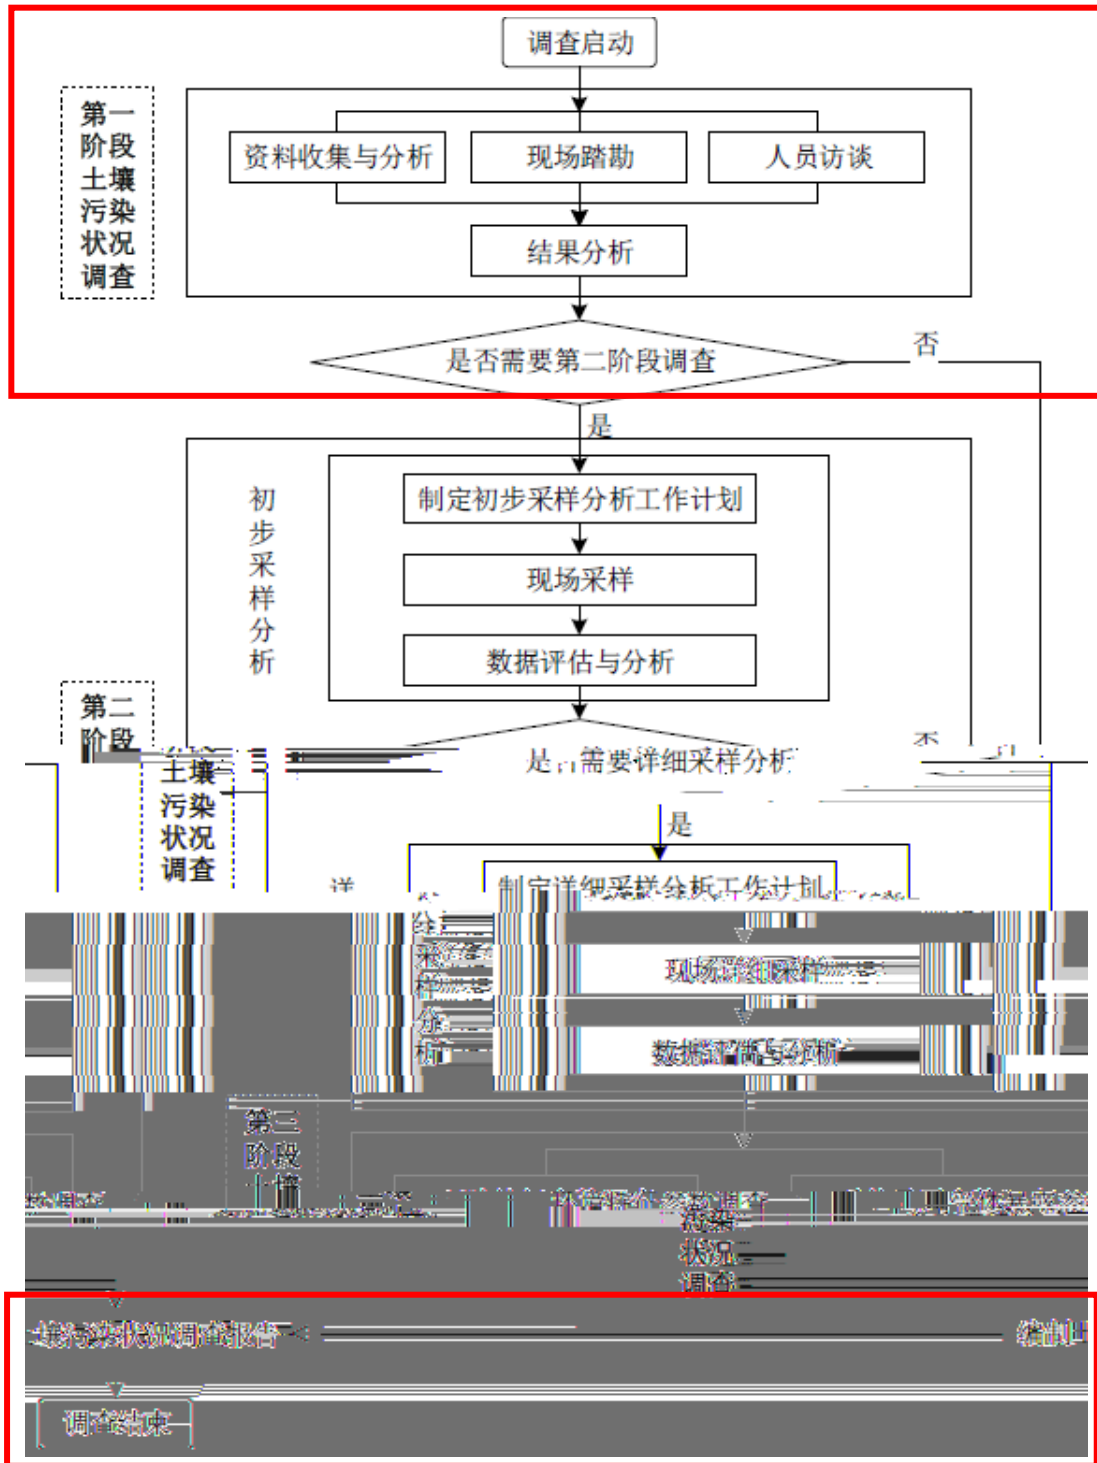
调查启动

第一阶段土壤污染状况调查

资料收集与分析

现场踏勘

人员访谈

结果分析

是否需要第二阶段调查

否

是

初步采样分析

制定初步采样分析工作计划

现场采样

数据评估与分析

第二阶段土壤污染状况调查

是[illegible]需要详细采样分析

否

是

详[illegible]

制定详细采样分析工作计划

分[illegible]

采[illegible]

样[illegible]

分

析

现场详细采样

数据评估与分析

第三阶段土壤

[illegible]

污染

状况

调查

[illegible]污染状况调查报告

编制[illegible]

调查结束